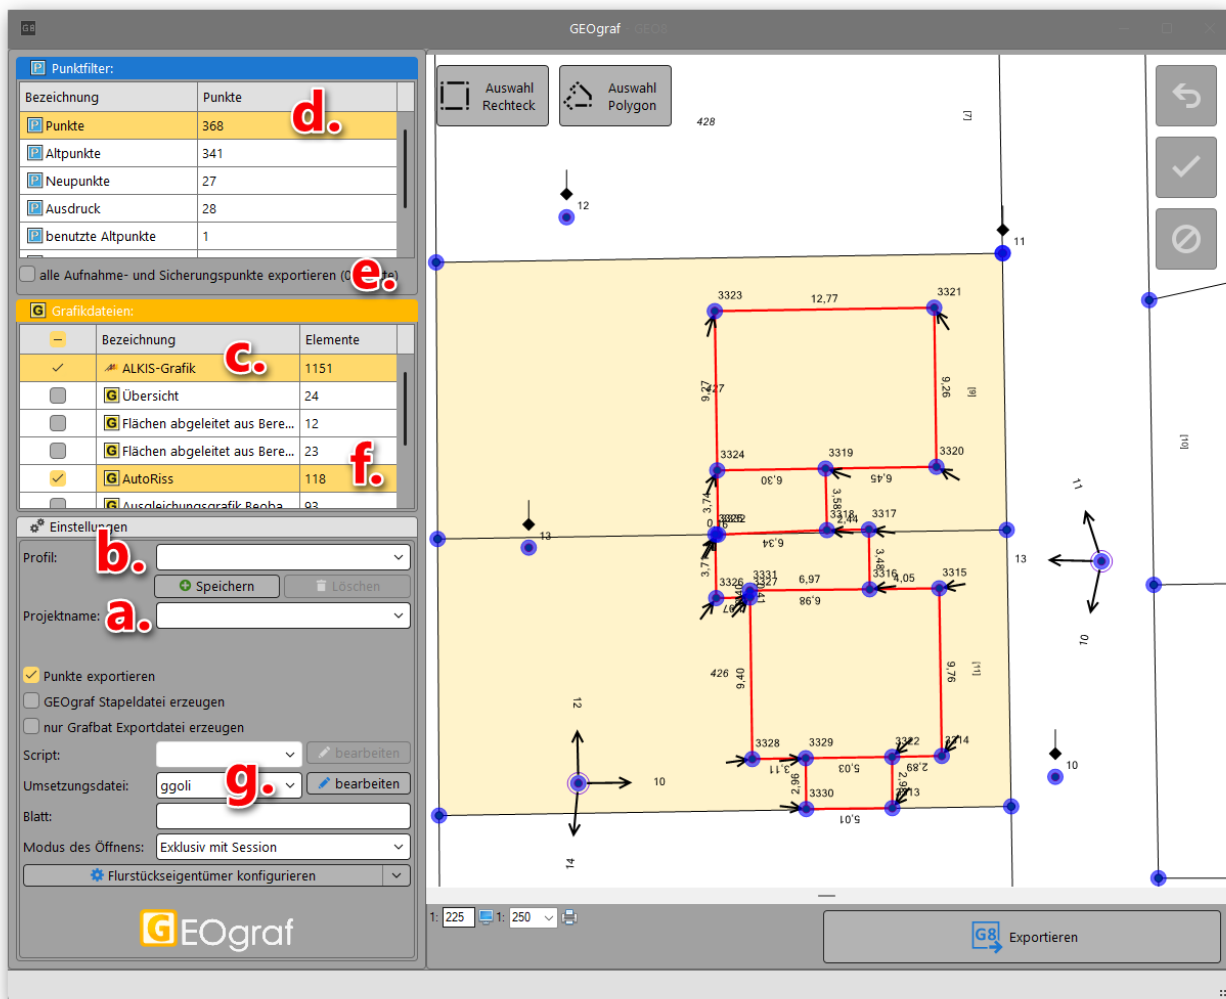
G8 GEOgraf - GEO8

Punktfilter:

| Bezeichnung | Punkte |
|---|---|
| Punkte | 368 |
| Altpunkte | 341 |
| Neupunkte | 27 |
| Ausdruck | 28 |
| benutzte Altpunkte | 1 |

d.

alle Aufnahme- und Sicherungspunkte exportieren (0 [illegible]te)

e.

Grafikdateien:

| | Bezeichnung | Elemente |
|---|---|---|
| ✓ | ALKIS-Grafik | 1151 |
| | Übersicht | 24 |
| | Flächen abgeleitet aus Bere... | 12 |
| | Flächen abgeleitet aus Bere... | 23 |
| ✓ | AutoRiss | 118 |
| | Ausgleichungsgrafik Beoba... | 93 |

c.

f.

Einstellungen

Profil:

b.

Speichern

Löschen

Projektname:

a.

Punkte exportieren

GEOgraf Stapeldatei erzeugen

nur Grafbat Exportdatei erzeugen

Script:

bearbeiten

Umsetzungsdatei: ggoli

g.

bearbeiten

Blatt:

Modus des Öffnens: Exklusiv mit Session

Flurstückseigentümer konfigurieren

GEOgraf

Auswahl Rechteck

Auswahl Polygon

428

[7]

12

11

3323

12,77

3321

9,27

9,26

[9]

3324

3319

3320

6,30

6,45

3,74

3,58

3318

3317

2,44

3326

6,34

3,77

3,48

3316

4,05

3315

3331

3327

6,97

6,98

426

9,40

9,76

[11]

3328

3329

3322

3314

3,11

5,03

2,89

2,96

3330

3313

5,01

13

13

11

10

12

10

14

10

[10]

1: 225

1: 250

Exportieren